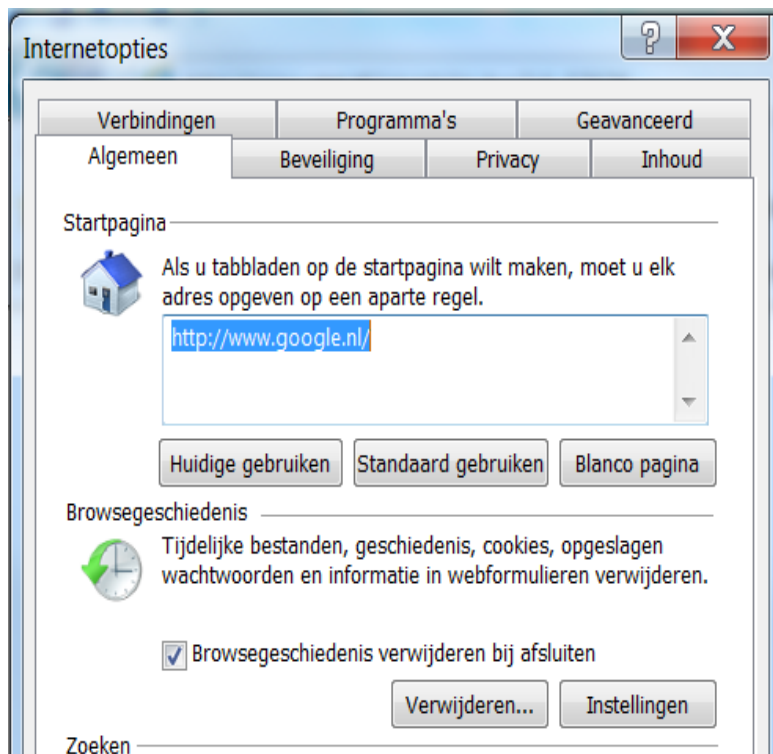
Internetopties

?

X

Verbindingen

Programma's

Geavanceerd

Algemeen

Beveiliging

Privacy

Inhoud

Startpagina

Als u tabbladen op de startpagina wilt maken, moet u elk adres opgeven op een aparte regel.

http://www.google.nl/

Huidige gebruiken

Standaard gebruiken

Blanco pagina

Browsegeschiedenis

Tijdelijke bestanden, geschiedenis, cookies, opgeslagen wachtwoorden en informatie in webformulieren verwijderen.

Browsegeschiedenis verwijderen bij afsluiten

Verwijderen...

Instellingen

Zoeken